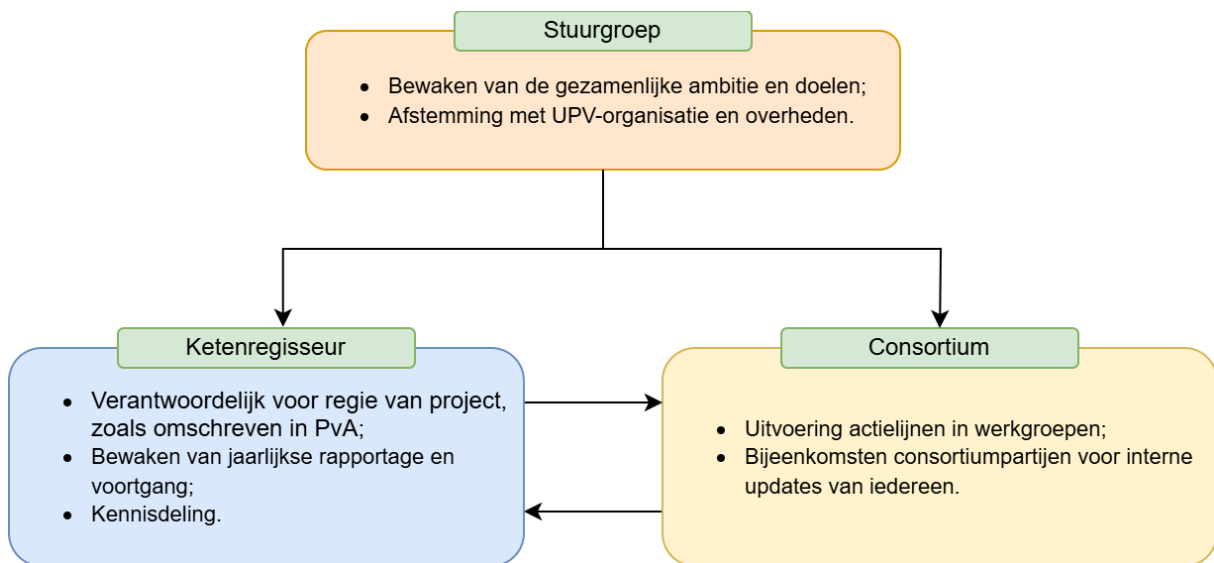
Stuurgroep

- Bewaken van de gezamenlijke ambitie en doelen;
- Afstemming met UPV-organisatie en overheden.

Ketenregisseur

- Verantwoordelijk voor regie van project, zoals omschreven in PvA;
- Bewaken van jaarlijkse rapportage en voortgang;
- Kennisdeling.

Consortium

- Uitvoering actielijnen in werkgroepen;
- Bijeenkomsten consortiumpartijen voor interne updates van iedereen.